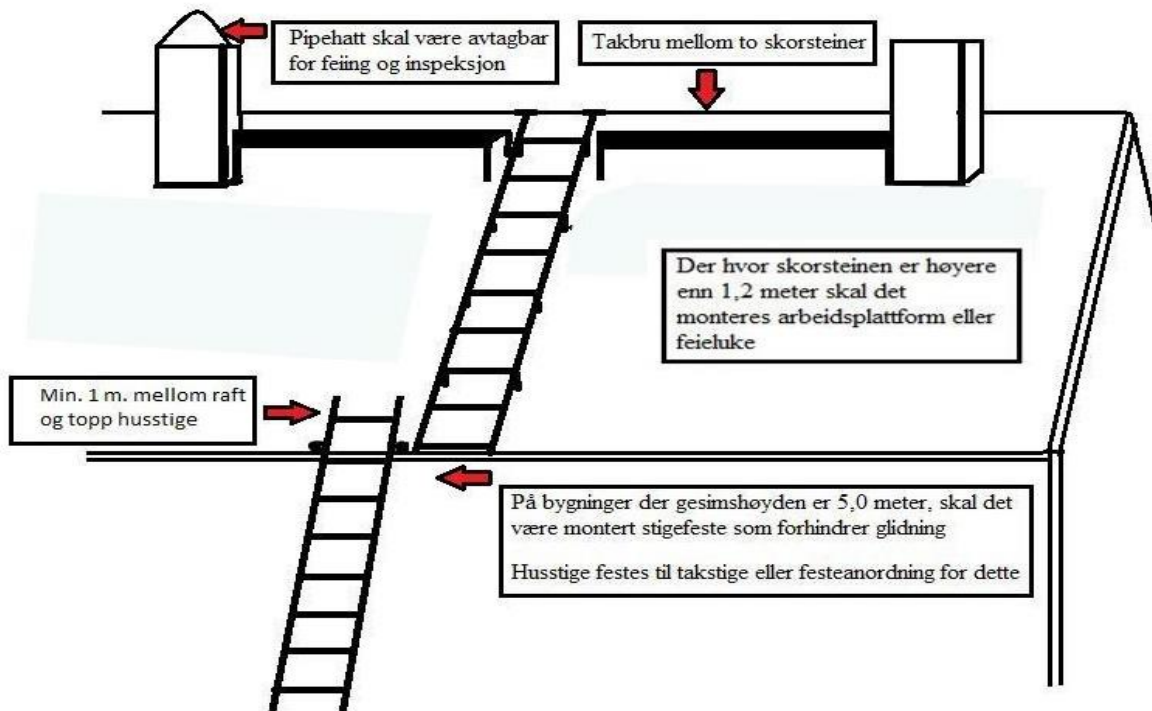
Pipehatt skal være avtagbar for feiing og inspeksjon

Takbru mellom to skorsteiner

Der hvor skorsteinen er høyere enn 1,2 meter skal det monteres arbeidsplattform eller feieluke

Min. 1 m. mellom raft og topp husstige

På bygninger der gesimshøyden er 5,0 meter, skal det være montert stigefeste som forhindrer glidning

Husstige festes til takstige eller festeanordning for dette